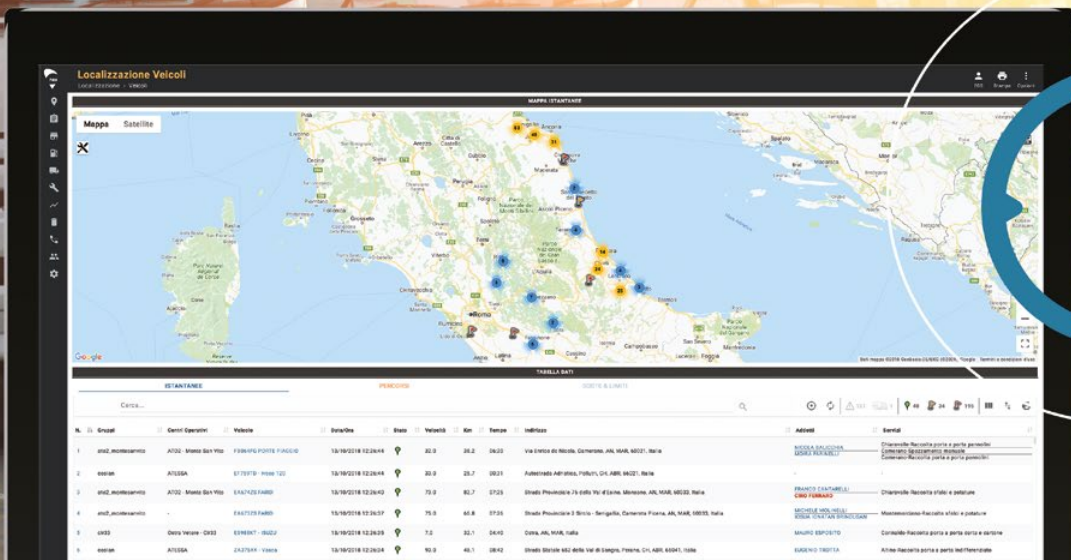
Localizzazione Veicoli
Localizzazione > Veicoli

MAPPA ISTANTANEA

Mappa Satellite

Roma

Google

TABELLA DATI

ISTANTANEE PERCORSI SOSTE & LIMITI

Cerca...

| N. | Gruppi | Centri Operativi | Veicolo | Data/Ora | Stato | Velocità | Km | Tempo | Indirizzo | Addetti | Servizi |
|---|---|---|---|---|---|---|---|---|---|---|---|
| 1 | ato2_montesanvito | AT02 - Monte San Vito | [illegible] | 13/10/2018 12:26:44 | | 32.0 | 36.2 | 06:23 | Via Enrico da Nicola, Camerano, AN, MAR, 60021, Italia | NICOLA GALLOCCHIA | Chiaravalle-Raccolta porta a porta pomeriggio |
| 2 | ecoinan | AT03SA | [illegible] | 13/10/2018 12:26:44 | | 30.0 | 29.1 | 06:21 | Autostrada Adriatica, Pollutri, CH, ABR, 66020, Italia | - | - |
| 3 | ato2_montesanvito | AT02 - Monte San Vito | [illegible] | 13/10/2018 12:26:40 | | 73.0 | 82.7 | 07:25 | Strada Provinciale 76 della Val d'Esino, Monsano, AN, MAR, 60030, Italia | FRANCO CANTARELLI / CIRO FERRARO | Chiaravalle-Raccolta sfalci e potature |
| 4 | ato2_montesanvito | - | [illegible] | 13/10/2018 12:26:37 | | 75.0 | 46.8 | 07:25 | Strada Provinciale 3 Sirolo - Senigallia, Camerata Picena, AN, MAR, 60020, Italia | MICHELE MOLINELLI | Montemarciano-Raccolta sfalci e potature |
| 5 | ch03 | Ostra Vetere - CH03 | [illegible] | 13/10/2018 12:26:29 | | 7.0 | 32.1 | 04:40 | Ostra, AN, MAR, Italia | MAURO ESPOSITO | Corinaldo-Raccolta porta a porta carta e cartone |
| 6 | ecoinan | AT03SA | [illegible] | 13/10/2018 12:26:24 | | 92.0 | 40.1 | 06:07 | Strada Statale 652 della Val di Sangro, Paglieta, CH, ABR, 66041, Italia | EUGENIO TROTTA | Atessa-Raccolta porta a porta indifferenziato |